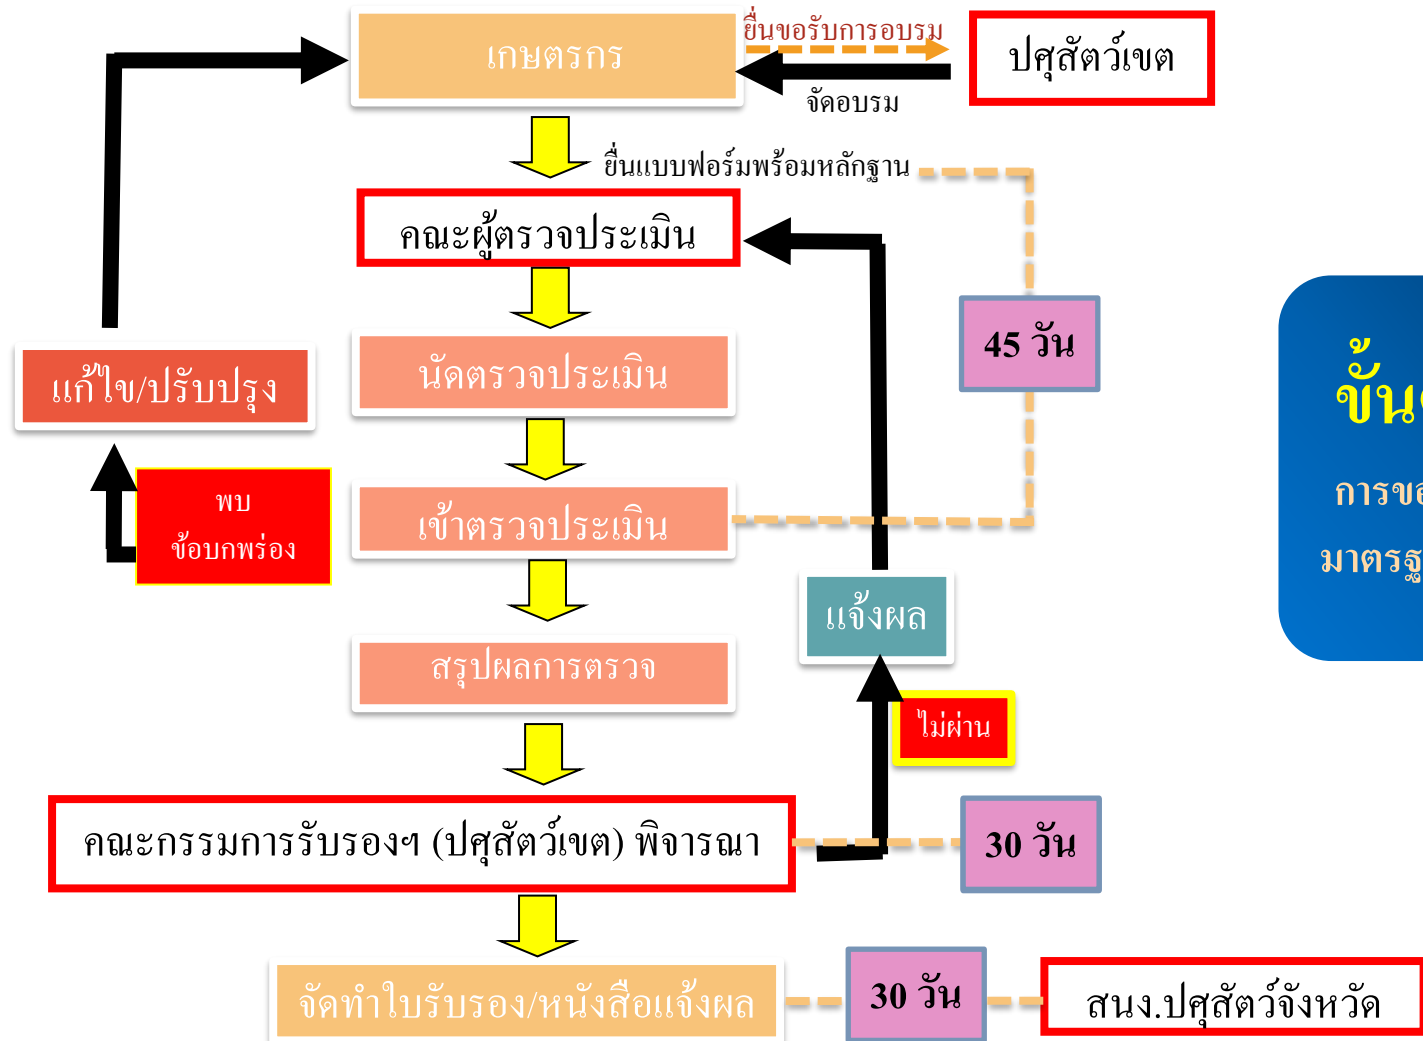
เกษตรกร

ยื่นขอรับการอบรม

ปศุสัตว์เขต

จัดอบรม

ยื่นแบบฟอร์มพร้อมหลักฐาน

คณะผู้ตรวจประเมิน

45 วัน

นัดตรวจประเมิน

แก้ไข/ปรับปรุง

พบ ข้อบกพร่อง

เข้าตรวจประเมิน

แจ้งผล

สรุปผลการตรวจ

ไม่ผ่าน

คณะกรรมการรับรองฯ (ปศุสัตว์เขต) พิจารณา

30 วัน

จัดทำใบรับรอง/หนังสือแจ้งผล

30 วัน

สนง.ปศุสัตว์จังหวัด

ขั้น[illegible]

การข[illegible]

มาตรฐ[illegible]